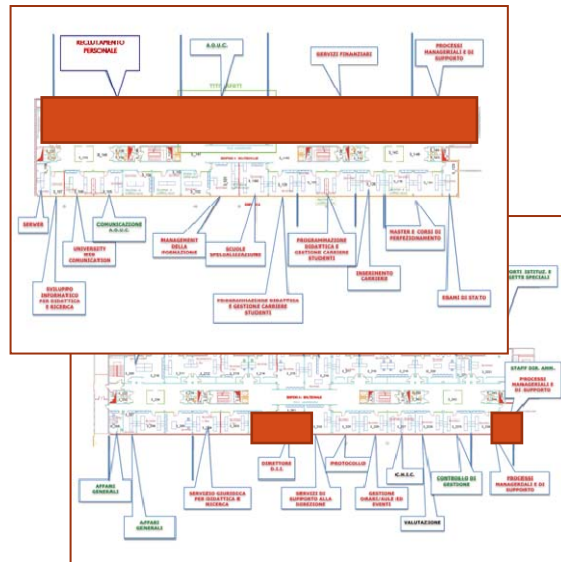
RECLUTAMENTO PERSONALE

A.O.U.C.

SERVIZI FINANZIARI

PROCESSI MANAGERIALI E DI SUPPORTO

SERVER

SVILUPPO INFORMATICO PER DIDATTICA E RICERCA

UNIVERSITY WEB COMUNICATION

COMUNICAZIONE A.O.U.C.

MANAGEMENT DELLA FORMAZIONE

SCUOLE SPECIALIZZAZIONE

PROGRAMMAZIONE DIDATTICA E GESTIONE CARRIERE STUDENTI

PROGRAMMAZIONE DIDATTICA E GESTIONE CARRIERE STUDENTI

INSERIMENTO CARRIERE

MASTER E CORSI DI PERFEZIONAMENTO

ESAMI DI STATO

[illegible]ORTE ISTITUZ. E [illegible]GETTI SPECIALI

STAFF DIR. AMM.

PROCESSI MANAGERIALI E DI SUPPORTO

AFFARI GENERALI

AFFARI GENERALI

SERVIZIO GIURIDICO PER DIDATTICA E RICERCA

DIRETTORE D.I.I.

SERVIZI DI SUPPORTO ALLA DIREZIONE

PROTOCOLLO

GESTIONE ORARI/AULE ED EVENTS

C.N.I.C.

VALUTAZIONE

CONTROLLO DI GESTIONE

PROCESSI MANAGERIALI E DI SUPPORTO